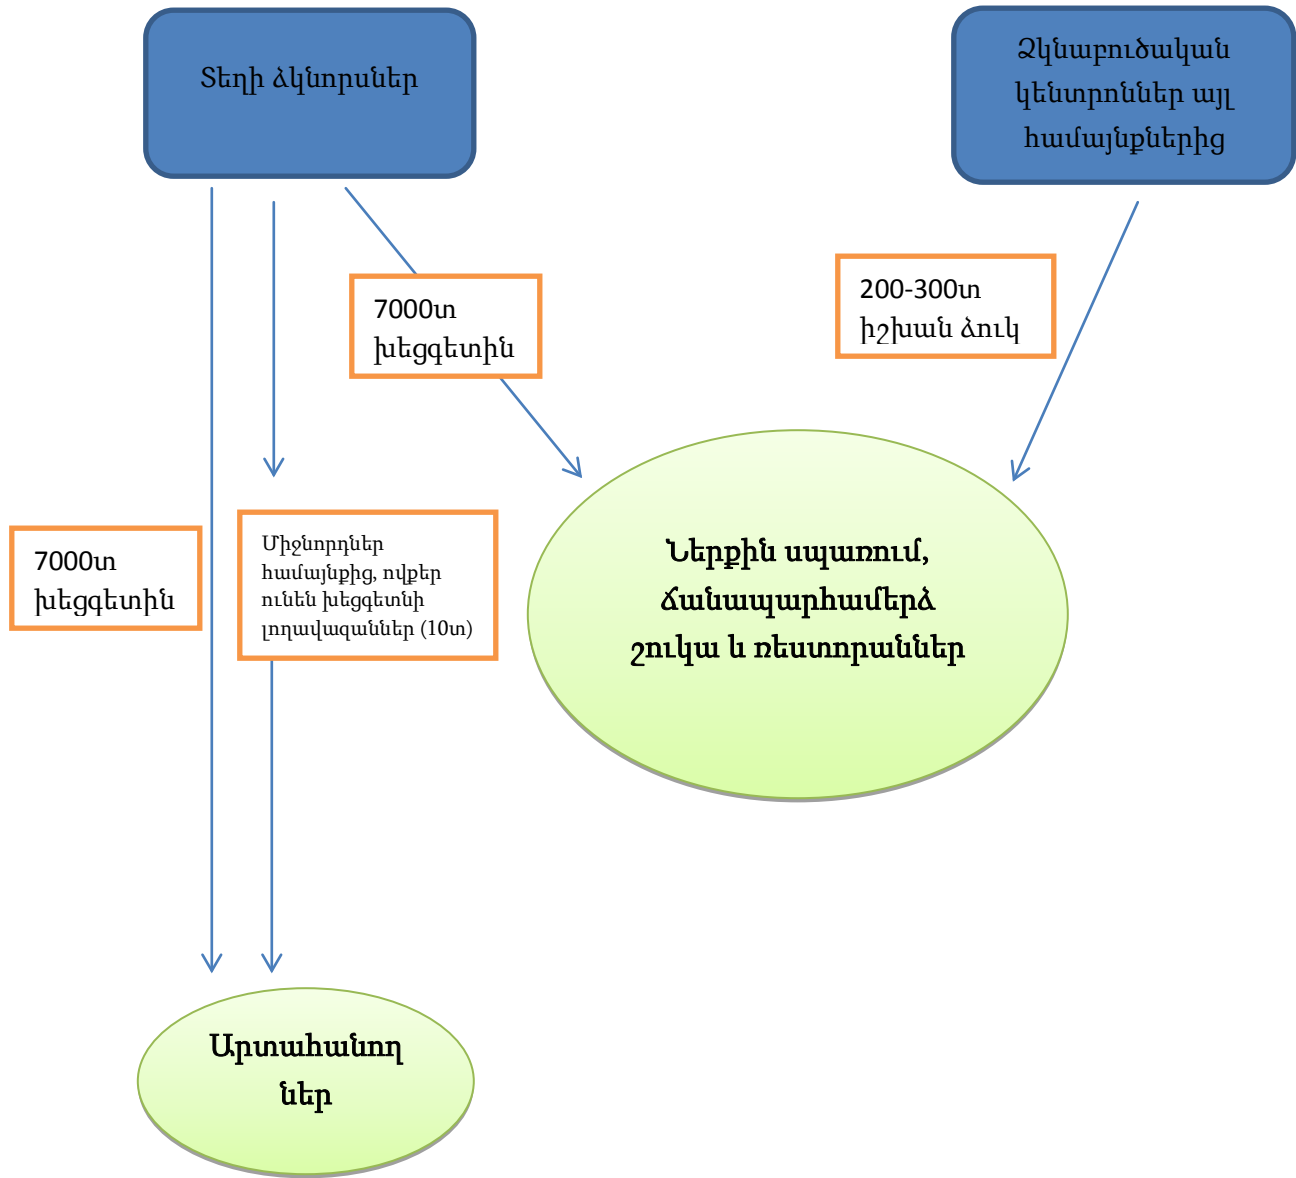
Տեղի ձկնորսներ

Ձկնաբուծական կենտրոններ այլ համայնքներից

7000տ խեցգետին

200-300տ իշխան ձուկ

7000տ խեցգետին

Միջնորդներ համայնքից, ովքեր ունեն խեցգետնի լողավազաններ (10տ)

Ներքին սպառում, ճանապարհամերձ շուկա և ռեստորաններ

Արտահանող ներ